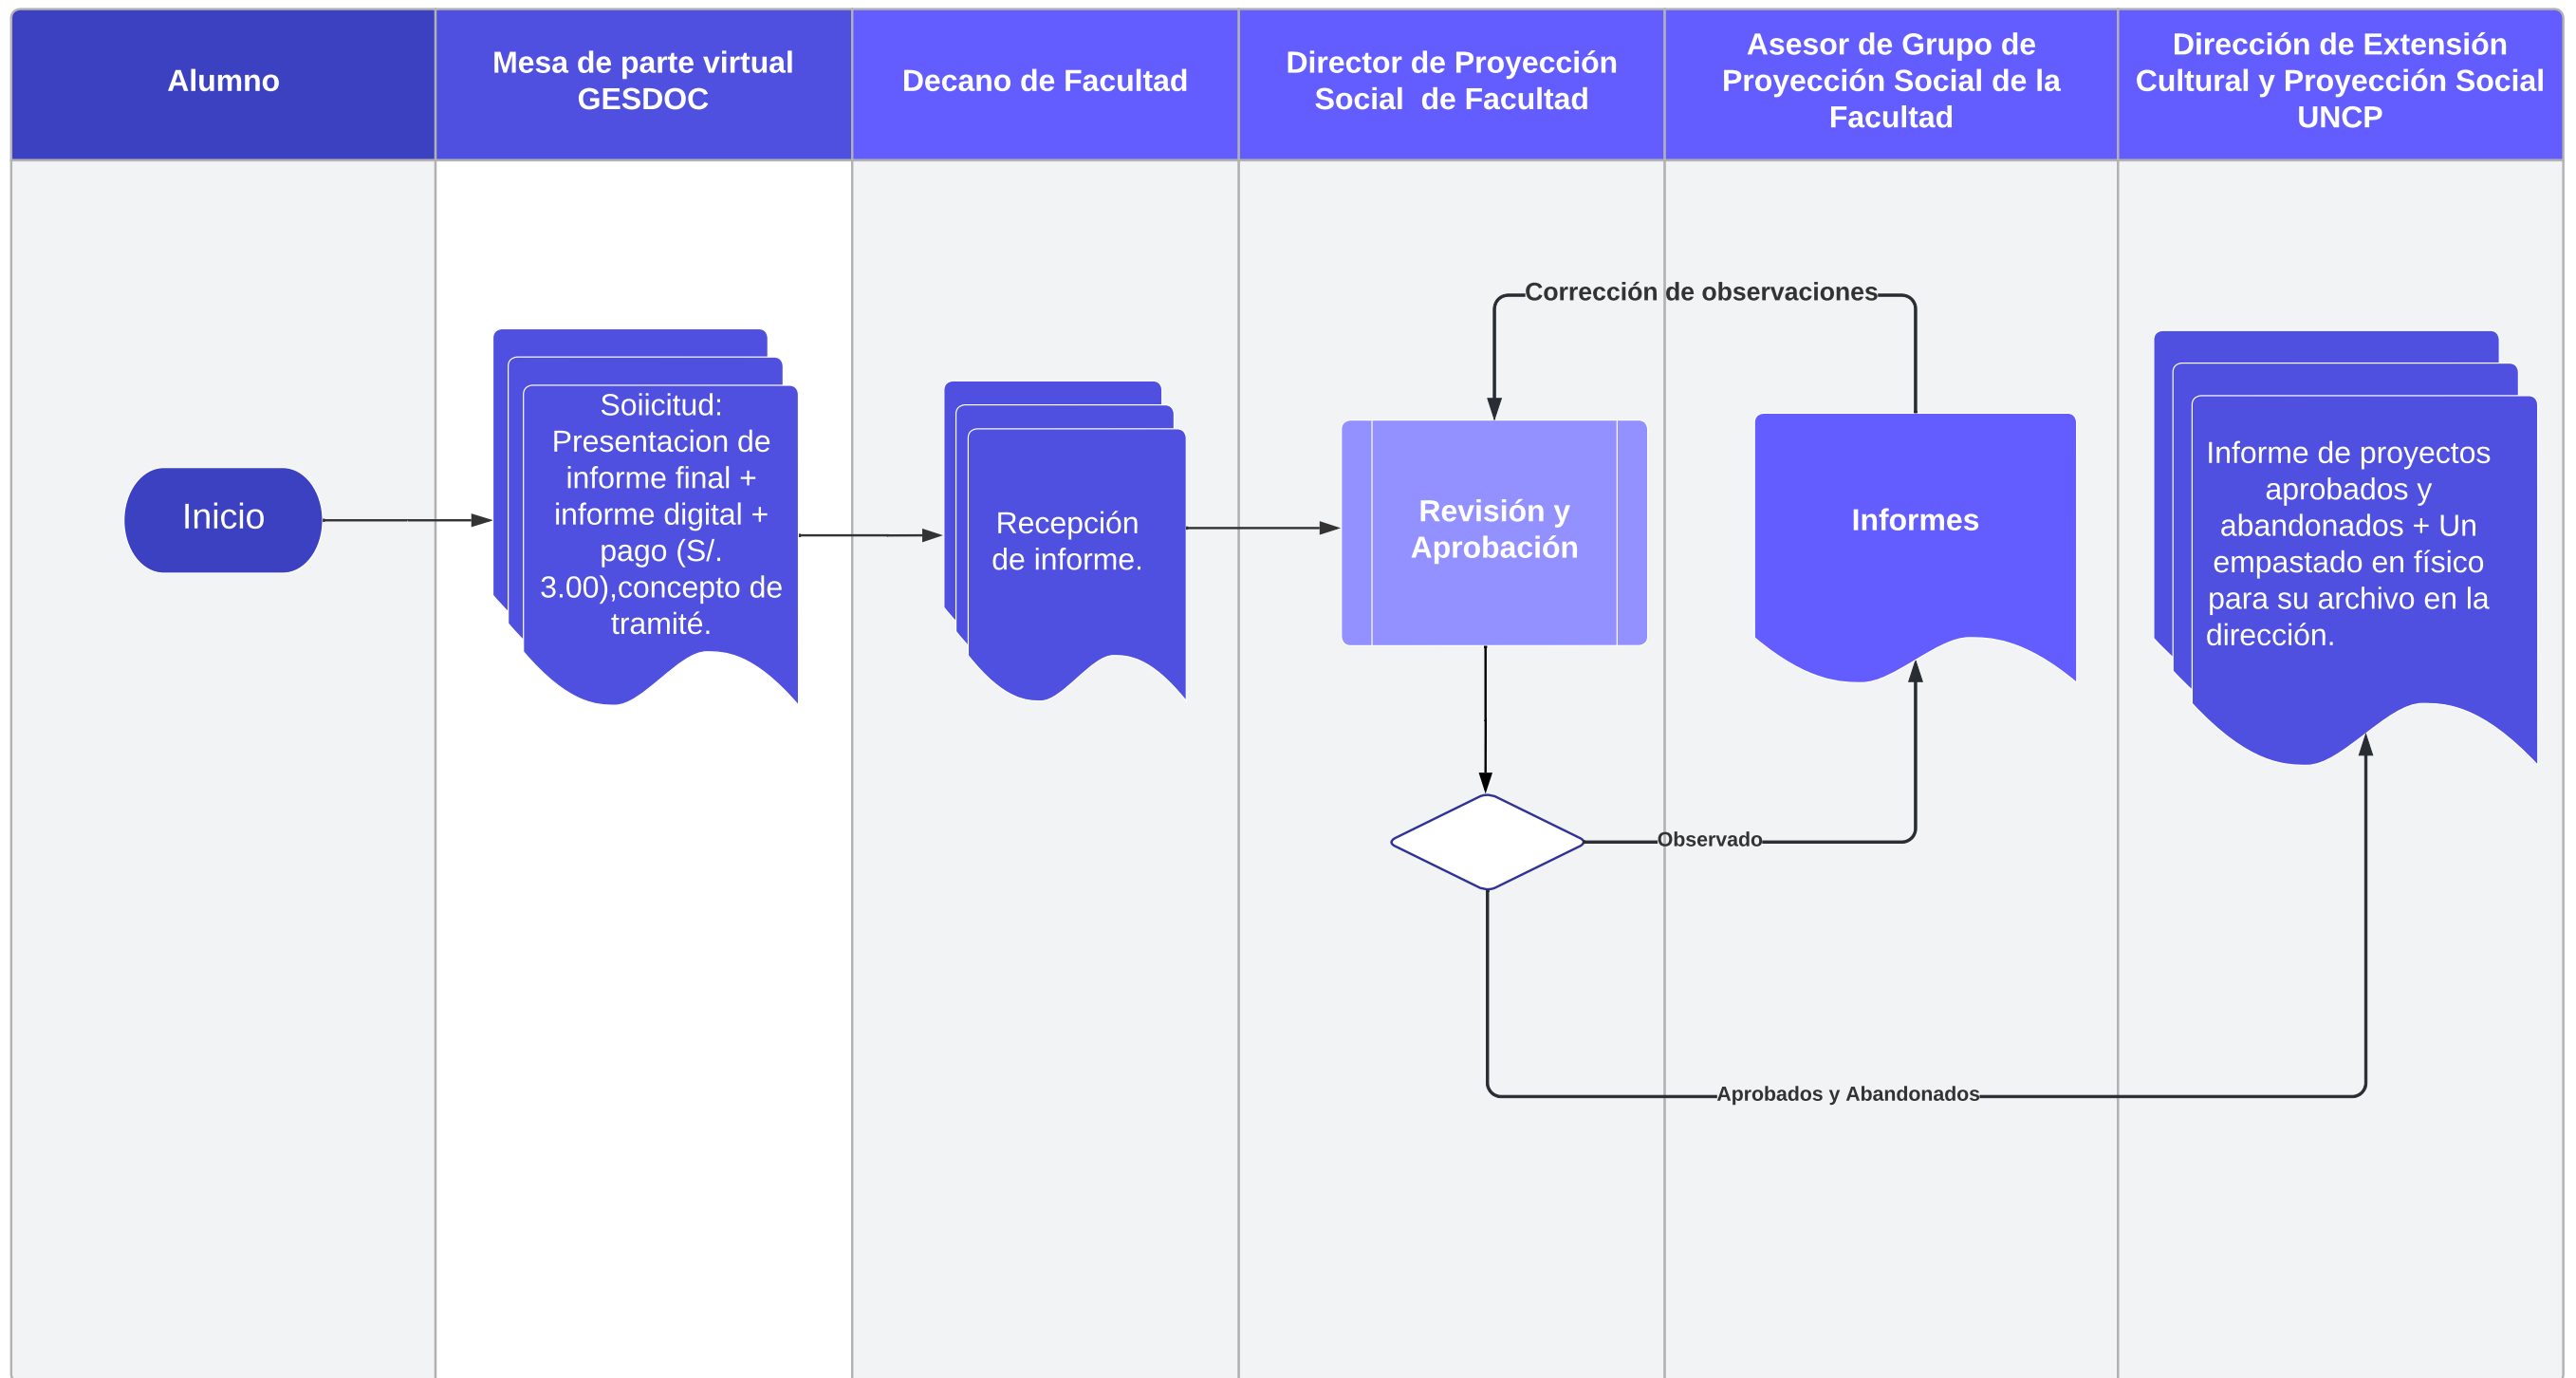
| Alumno | Mesa de parte virtual GESDOC | Decano de Facultad | Director de Proyección Social de Facultad | Asesor de Grupo de Proyección Social de la Facultad | Dirección de Extensión Cultural y Proyección Social UNCP |
|---|---|---|---|---|---|

Inicio

Soiicitud: Presentacion de informe final + informe digital + pago (S/. 3.00),concepto de tramité.

Recepción de informe.

Corrección de observaciones

Revisión y Aprobación

Informes

Informe de proyectos aprobados y abandonados + Un empastado en físico para su archivo en la dirección.

Observado

Aprobados y Abandonados